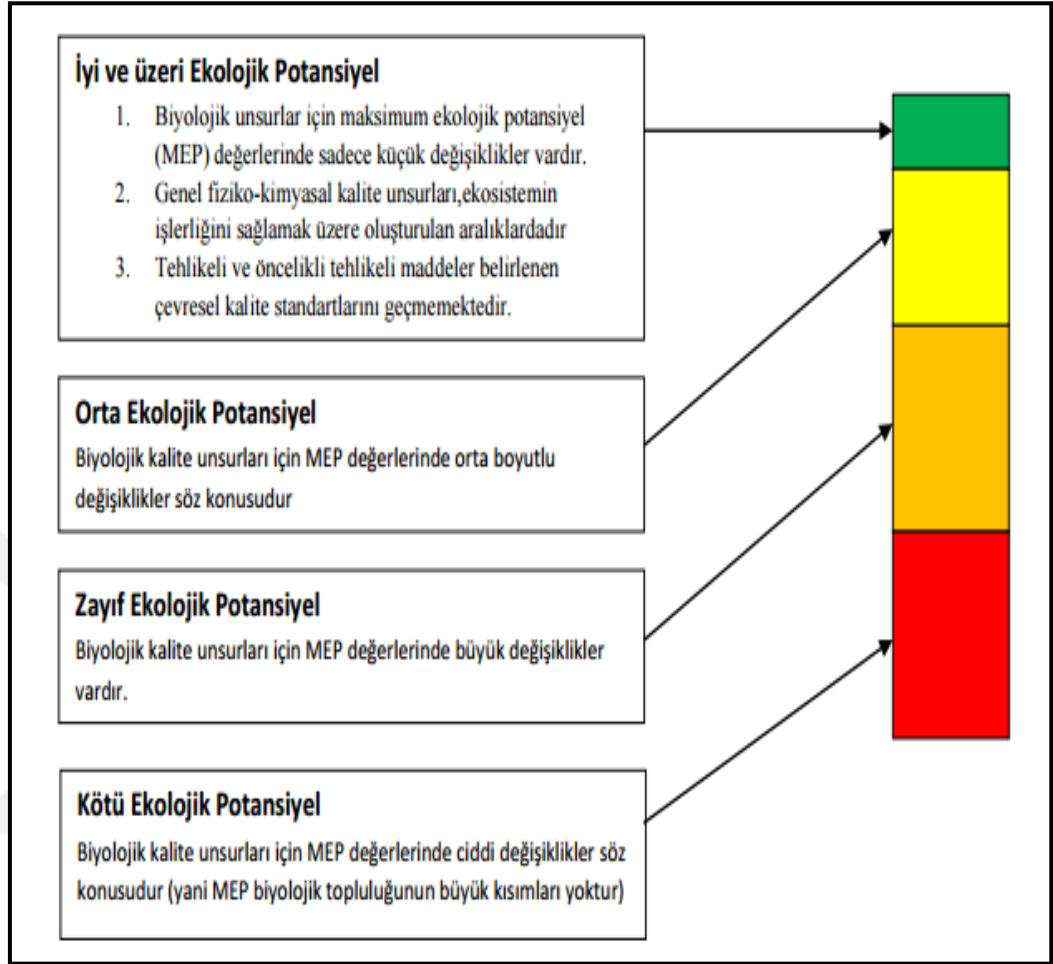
İyi ve üzeri Ekolojik Potansiyel

1. Biyolojik unsurlar için maksimum ekolojik potansiyel (MEP) değerlerinde sadece küçük değişiklikler vardır.
2. Genel fiziko-kimyasal kalite unsurları,ekosistemin işlerliğini sağlamak üzere oluşturulan aralıklardadır
3. Tehlikeli ve öncelikli tehlikeli maddeler belirlenen çevresel kalite standartlarını geçmemektedir.

Orta Ekolojik Potansiyel

Biyolojik kalite unsurları için MEP değerlerinde orta boyutlu değişiklikler söz konusudur

Zayıf Ekolojik Potansiyel

Biyolojik kalite unsurları için MEP değerlerinde büyük değişiklikler vardır.

Kötü Ekolojik Potansiyel

Biyolojik kalite unsurları için MEP değerlerinde ciddi değişiklikler söz konusudur (yani MEP biyolojik topluluğunun büyük kısımları yoktur)